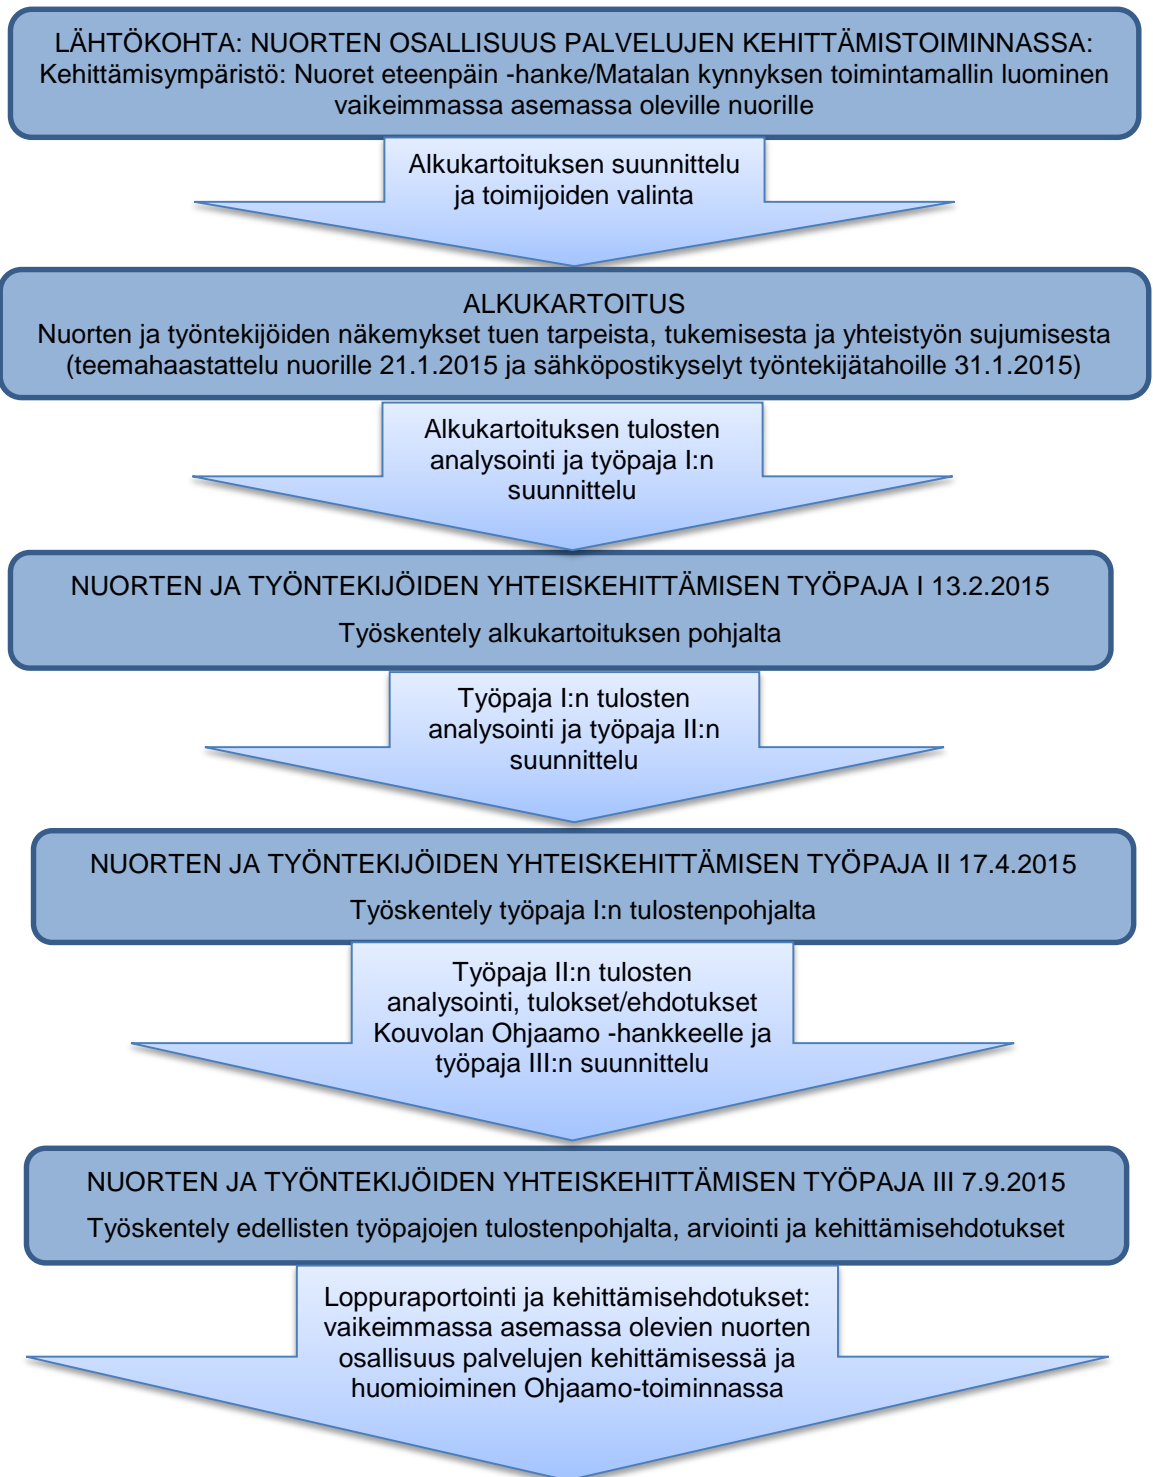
LÄHTÖKOHTA: NUORTEN OSALLISUUS PALVELUJEN KEHITTÄMISTOIMINNASSA:
Kehittämisympäristö: Nuoret eteenpäin -hanke/Matalan kynnyksen toimintamallin luominen vaikeimmassa asemassa oleville nuorille

Alkukartoituksen suunnittelu ja toimijoiden valinta

ALKUKARTOITUS
Nuorten ja työntekijöiden näkemykset tuen tarpeista, tukemisesta ja yhteistyön sujumisesta (teemahaastattelu nuorille 21.1.2015 ja sähköpostikyselyt työntekijätahoille 31.1.2015)

Alkukartoituksen tulosten analysointi ja työpaja I:n suunnittelu

NUORTEN JA TYÖNTEKIJÖIDEN YHTEISKEHITTÄMISEN TYÖPAJA I 13.2.2015
Työskentely alkukartoituksen pohjalta

Työpaja I:n tulosten analysointi ja työpaja II:n suunnittelu

NUORTEN JA TYÖNTEKIJÖIDEN YHTEISKEHITTÄMISEN TYÖPAJA II 17.4.2015
Työskentely työpaja I:n tulostenpohjalta

Työpaja II:n tulosten analysointi, tulokset/ehdotukset Kouvolan Ohjaamo -hankkeelle ja työpaja III:n suunnittelu

NUORTEN JA TYÖNTEKIJÖIDEN YHTEISKEHITTÄMISEN TYÖPAJA III 7.9.2015
Työskentely edellisten työpajojen tulostenpohjalta, arviointi ja kehittämisehdotukset

Loppuraportointi ja kehittämisehdotukset: vaikeimmassa asemassa olevien nuorten osallisuus palvelujen kehittämisessä ja huomioiminen Ohjaamo-toiminnassa